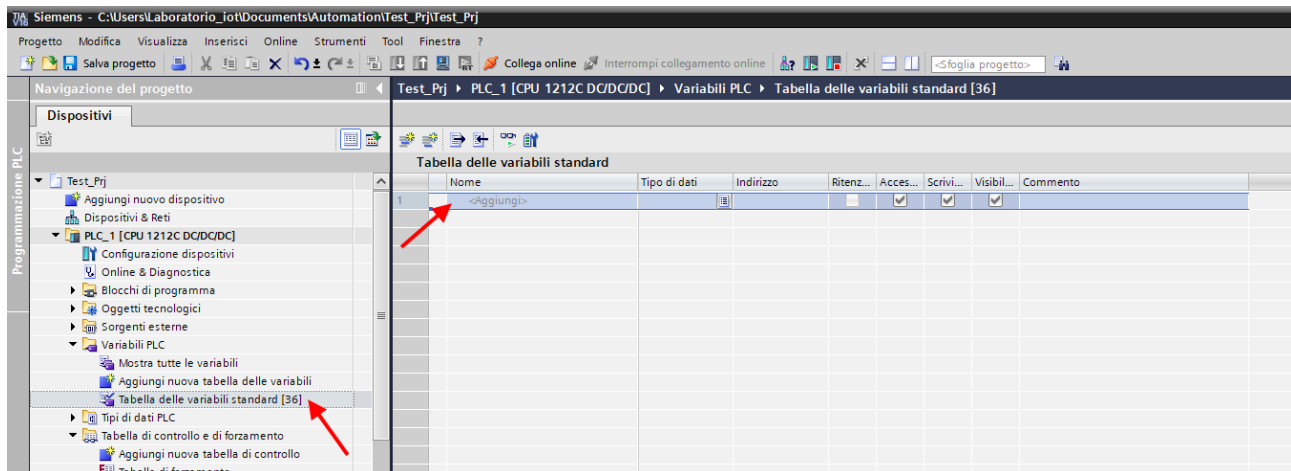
Siemens - C:\Users\Laboratorio_iot\Documents\Automation\Test_Prj\Test_Prj

Progetto Modifica Visualizza Inserisci Online Strumenti Tool Finestra ?

Salva progetto Collega online Interrompi collegamento online <Sfoglia progetto>

Navigazione del progetto

Dispositivi

Programmazione PLC

Test_Prj
Aggiungi nuovo dispositivo
Dispositivi & Reti
PLC_1 [CPU 1212C DC/DC/DC]
Configurazione dispositivi
Online & Diagnostica
Blocchi di programma
Oggetti tecnologici
Sorgenti esterne
Variabili PLC
Mostra tutte le variabili
Aggiungi nuova tabella delle variabili
Tabella delle variabili standard [36]
Tipi di dati PLC
Tabella di controllo e di forzamento
Aggiungi nuova tabella di controllo
Tabella di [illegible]

Test_Prj ▸ PLC_1 [CPU 1212C DC/DC/DC] ▸ Variabili PLC ▸ Tabella delle variabili standard [36]

Tabella delle variabili standard

| | Nome | Tipo di dati | Indirizzo | Ritenz... | Acces... | Scrivi... | Visibil... | Commento |
|---|---|---|---|---|---|---|---|---|
| 1 | <Aggiungi> | | | | ✓ | ✓ | ✓ | |